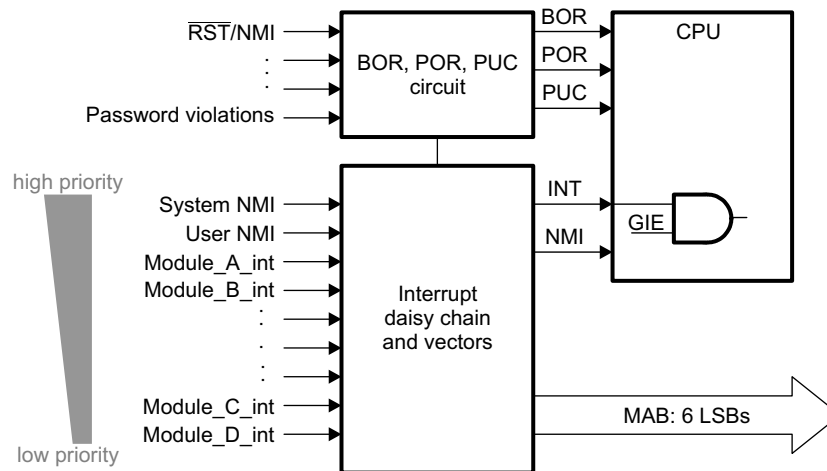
$\overline{RST}$/NMI

BOR, POR, PUC circuit

Password violations

BOR

POR

PUC

CPU

high priority

System NMI

User NMI

Module_A_int

Module_B_int

Module_C_int

Module_D_int

low priority

Interrupt daisy chain and vectors

INT

NMI

GIE

MAB: 6 LSBs